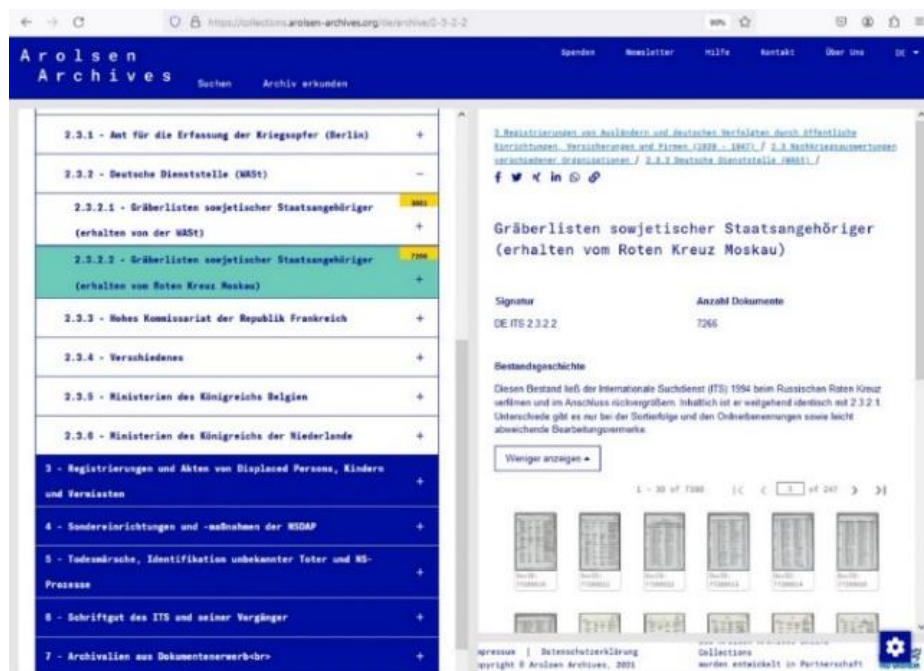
https://collections.arolsen-archives.org/de/archive/2-3-2-2

90%

Arolsen Archives

Suchen Archiv erkunden

Spenden Newsletter Hilfe Kontakt Über Uns DE

2.3.1 - Amt für die Erfassung der Kriegsopfer (Berlin) +

2.3.2 - Deutsche Dienststelle (WASt) −

2.3.2.1 - Gräberlisten sowjetischer Staatsangehöriger (erhalten von der WASt) 8861 +

2.3.2.2 - Gräberlisten sowjetischer Staatsangehöriger (erhalten vom Roten Kreuz Moskau) 7266 +

2.3.3 - Hohes Kommissariat der Republik Frankreich +

2.3.4 - Verschiedenes +

2.3.5 - Ministerien des Königreichs Belgien +

2.3.6 - Ministerien des Königreichs der Niederlande +

3 - Registrierungen und Akten von Displaced Persons, Kindern und Vermissten +

4 - Sondereinrichtungen und -maßnahmen der NSDAP +

5 - Todesmärsche, Identifikation unbekannter Toter und NS-Prozesse +

6 - Schriftgut des ITS und seiner Vorgänger +

7 - Archivalien aus Dokumentenerwerb<br> +

2 Registrierungen von Ausländern und deutschen Verfolgten durch öffentliche Einrichtungen, Versicherungen und Firmen (1939 - 1947) / 2.3 Nachkriegsauswertungen verschiedener Organisationen / 2.3.2 Deutsche Dienststelle (WASt) /

Gräberlisten sowjetischer Staatsangehöriger (erhalten vom Roten Kreuz Moskau)

Signatur
DE ITS 2.3.2.2

Anzahl Dokumente
7266

Bestandsgeschichte

Diesen Bestand ließ der Internationale Suchdienst (ITS) 1994 beim Russischen Roten Kreuz verfilmen und im Anschluss rückvergrößern. Inhaltlich ist er weitgehend identisch mit 2.3.2.1. Unterschiede gibt es nur bei der Sortierfolge und den Ordnerbenennungen sowie leicht abweichende Bearbeitungsvermerke.

Weniger anzeigen ▴

1 - 30 of 7266 |< < 1 of 247 > >|

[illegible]

Impressum | Datenschutzerklärung
Copyright © Arolsen Archives, 2021

Collections
wurden entwickelt in Partnerschaft